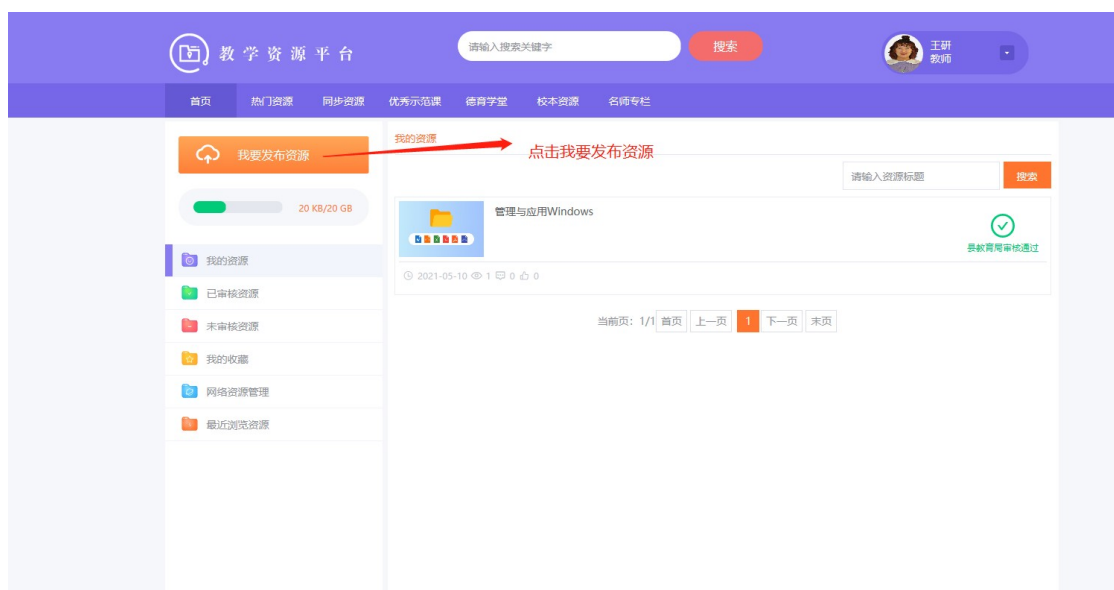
教学资源平台

请输入搜索关键字 搜索

王研
教师

首页 热门资源 同步资源 优秀示范课 德育学堂 校本资源 名师专栏

我要发布资源

20 KB/20 GB

我的资源
已审核资源
未审核资源
我的收藏
网络资源管理
最近浏览资源

我的资源

点击我要发布资源

请输入资源标题 搜索

管理与应用Windows

县教育局审核通过

2021-05-10 1 0 0

当前页：1/1 首页 上一页 1 下一页 末页